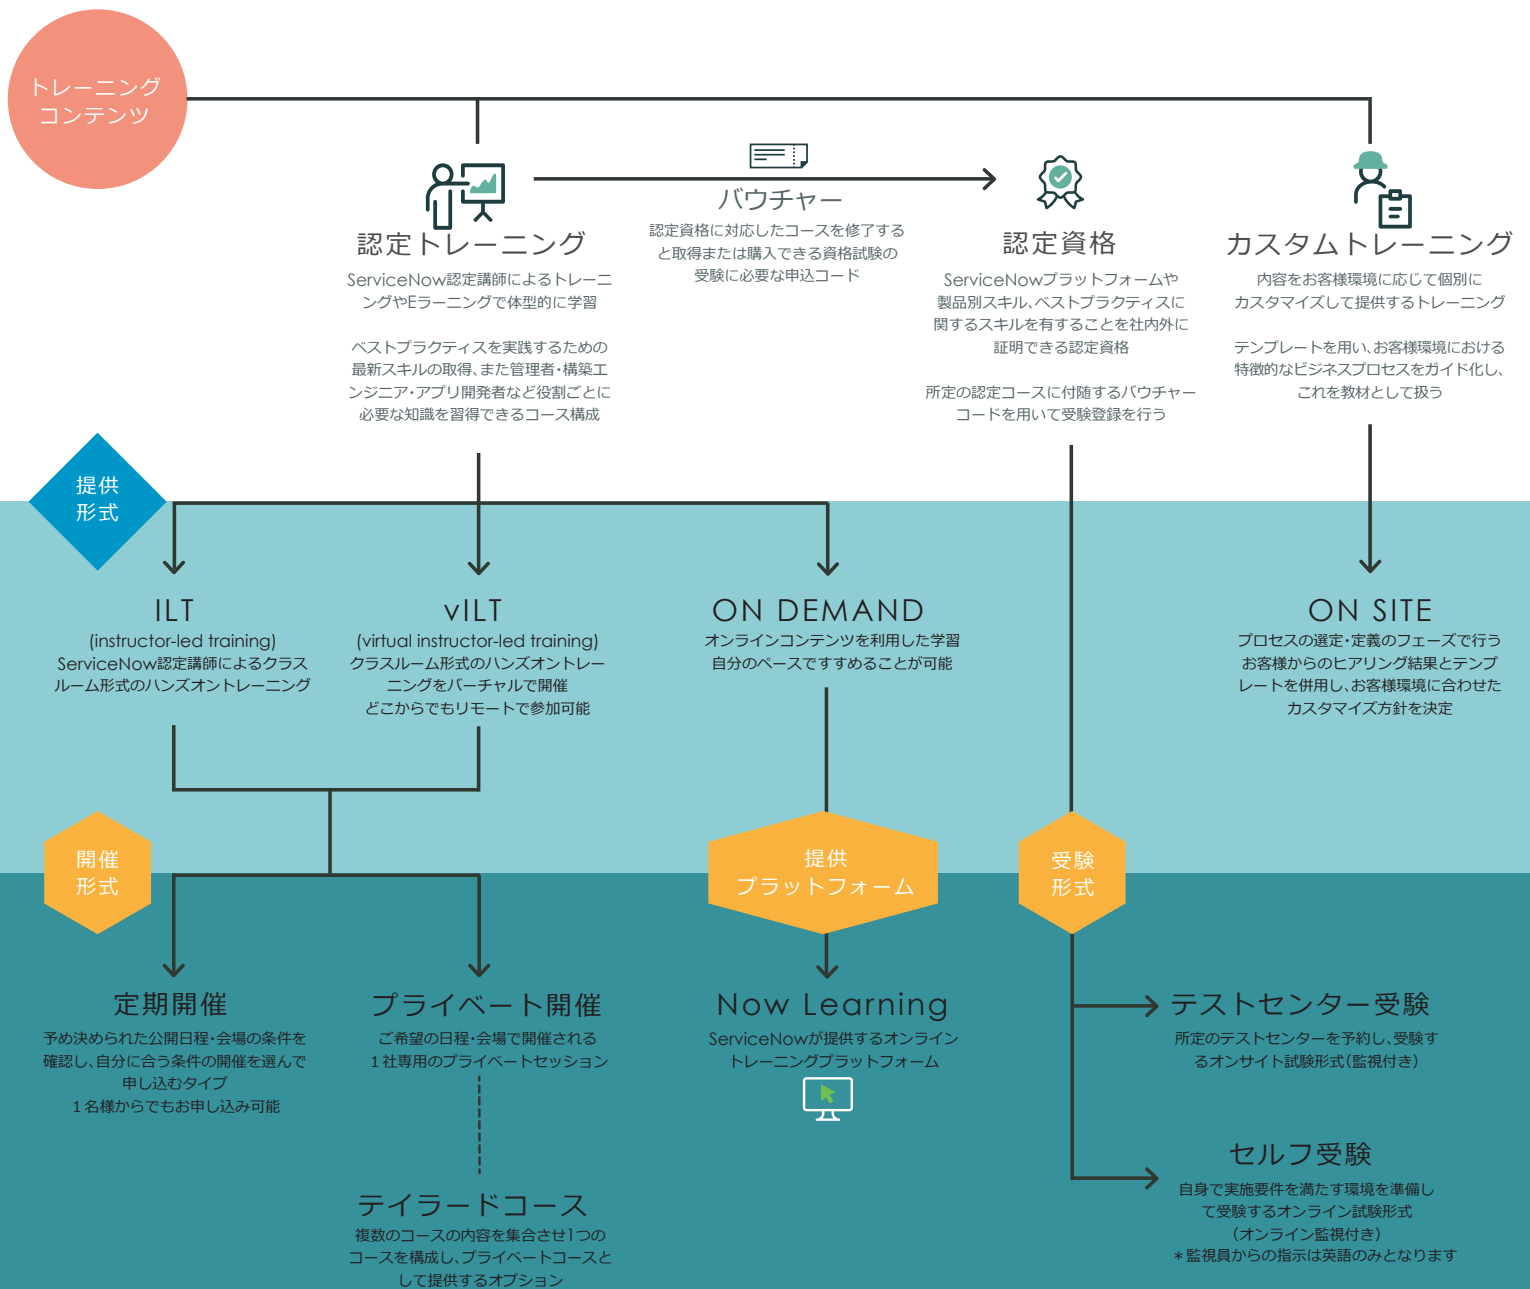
トレーニング
コンテンツ

認定トレーニング
ServiceNow認定講師によるトレーニングやEラーニングで体型的に学習

ベストプラクティスを実践するための最新スキルの取得、また管理者・構築エンジニア・アプリ開発者など役割ごとに必要な知識を習得できるコース構成

バウチャー
認定資格に対応したコースを修了すると取得または購入できる資格試験の受験に必要な申込コード

認定資格
ServiceNowプラットフォームや製品別スキル、ベストプラクティスに関するスキルを有することを社内外に証明できる認定資格

所定の認定コースに付随するバウチャーコードを用いて受験登録を行う

カスタムトレーニング
内容をお客様環境に応じて個別にカスタマイズして提供するトレーニング

テンプレートを用い、お客様環境における特徴的なビジネスプロセスをガイド化し、これを教材として扱う

提供
形式

ILT
(instructor-led training)
ServiceNow認定講師によるクラスルーム形式のハンズオントレーニング

vILT
(virtual instructor-led training)
クラスルーム形式のハンズオントレーニングをバーチャルで開催
どこからでもリモートで参加可能

ON DEMAND
オンラインコンテンツを利用した学習
自分のペースですすめることが可能

ON SITE
プロセスの選定・定義のフェーズで行うお客様からのヒアリング結果とテンプレートを併用し、お客様環境に合わせたカスタマイズ方針を決定

開催
形式

提供
プラットフォーム

受験
形式

定期開催
予め決められた公開日程・会場の条件を確認し、自分に合う条件の開催を選んで申し込むタイプ
1名様からでもお申し込み可能

プライベート開催
ご希望の日程・会場で開催される
1社専用のプライベートセッション

Now Learning
ServiceNowが提供するオンライントレーニングプラットフォーム

テストセンター受験
所定のテストセンターを予約し、受験するオンサイト試験形式(監視付き)

セルフ受験
自身で実施要件を満たす環境を準備して受験するオンライン試験形式
(オンライン監視付き)
＊監視員からの指示は英語のみとなります

テイラードコース
複数のコースの内容を集合させ1つのコースを構成し、プライベートコースとして提供するオプション